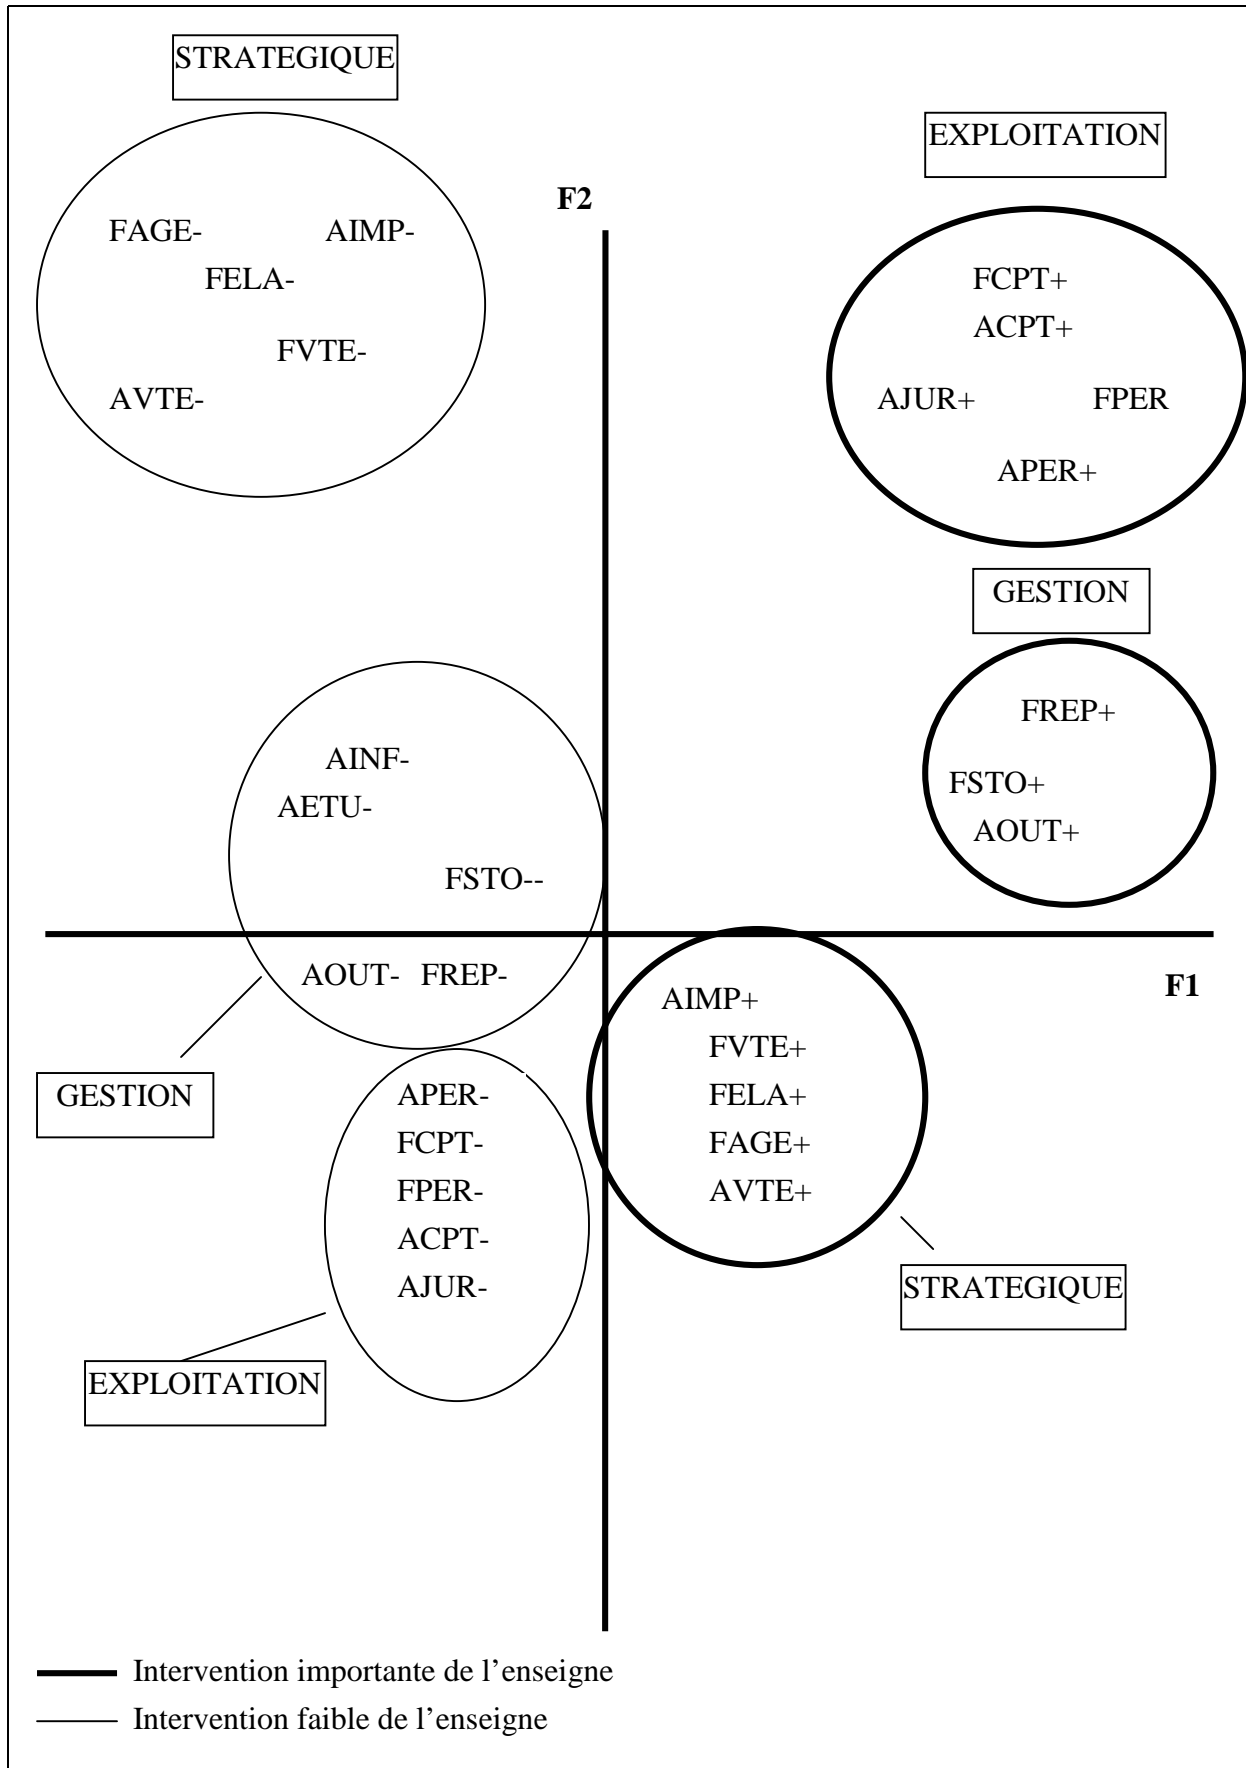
STRATEGIQUE

FAGE- AIMP-
FELA-
FVTE-
AVTE-

EXPLOITATION

F2

FCPT+
ACPT+
AJUR+ FPER
APER+

GESTION

FREP+
FSTO+
AOUT+

AINF-
AETU-
FSTO--
AOUT- FREP-

GESTION

F1

AIMP+
FVTE+
FELA+
FAGE+
AVTE+

STRATEGIQUE

APER-
FCPT-
FPER-
ACPT-
AJUR-

EXPLOITATION

Intervention importante de l'enseigne
Intervention faible de l'enseigne